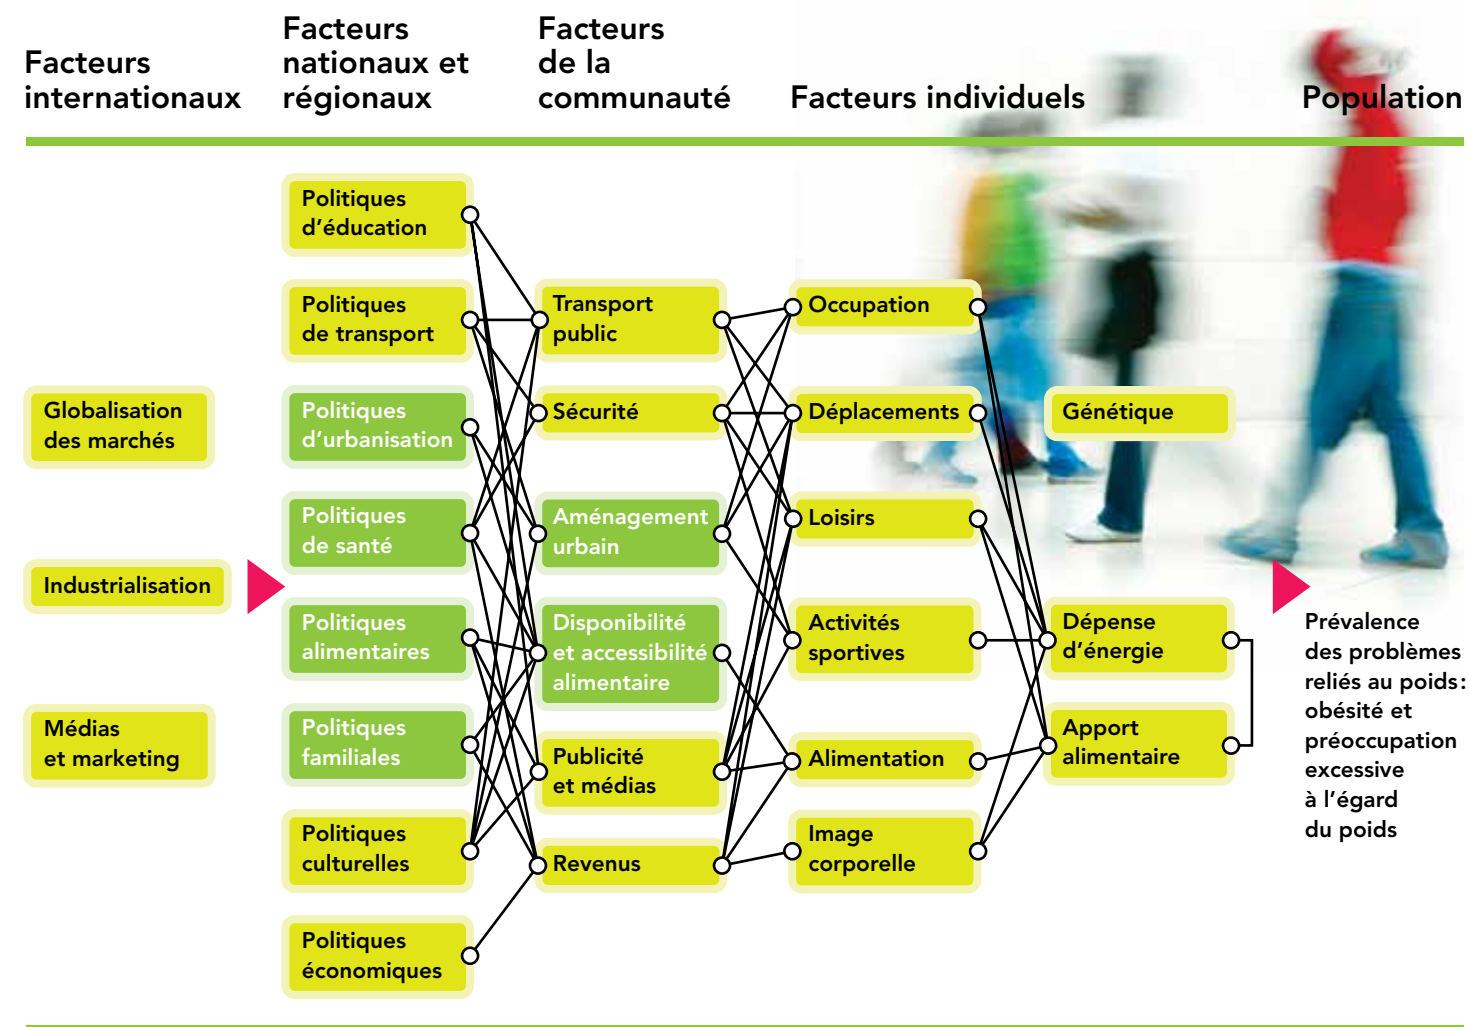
Facteurs internationaux

Facteurs nationaux et régionaux

Facteurs de la communauté

Facteurs individuels

Population

Globalisation des marchés

Industrialisation

Médias et marketing

Politiques d'éducation

Politiques de transport

Politiques d'urbanisation

Politiques de santé

Politiques alimentaires

Politiques familiales

Politiques culturelles

Politiques économiques

Transport public

Sécurité

Aménagement urbain

Disponibilité et accessibilité alimentaire

Publicité et médias

Revenus

Occupation

Déplacements

Loisirs

Activités sportives

Alimentation

Image corporelle

Génétique

Dépense d'énergie

Apport alimentaire

Prévalence des problèmes reliés au poids: obésité et préoccupation excessive à l'égard du poids